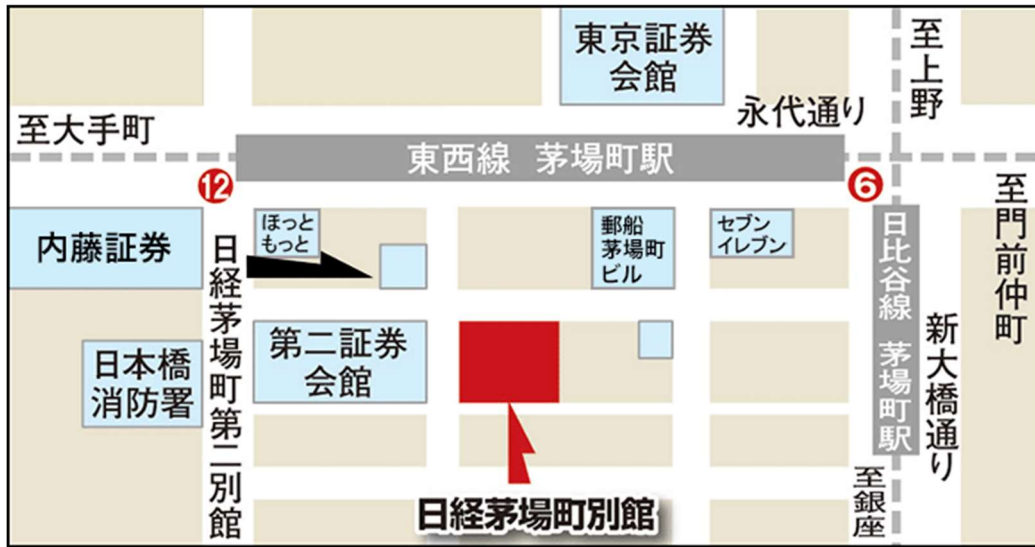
東京証券会館

至上野

至大手町

永代通り

東西線 茅場町駅

12

6

至門前仲町

内藤証券

ほっともっと

郵船茅場町ビル

セブンイレブン

日比谷線 茅場町駅

日経茅場町第二別館

第二証券会館

新大橋通り

日本橋消防署

至銀座

日経茅場町別館